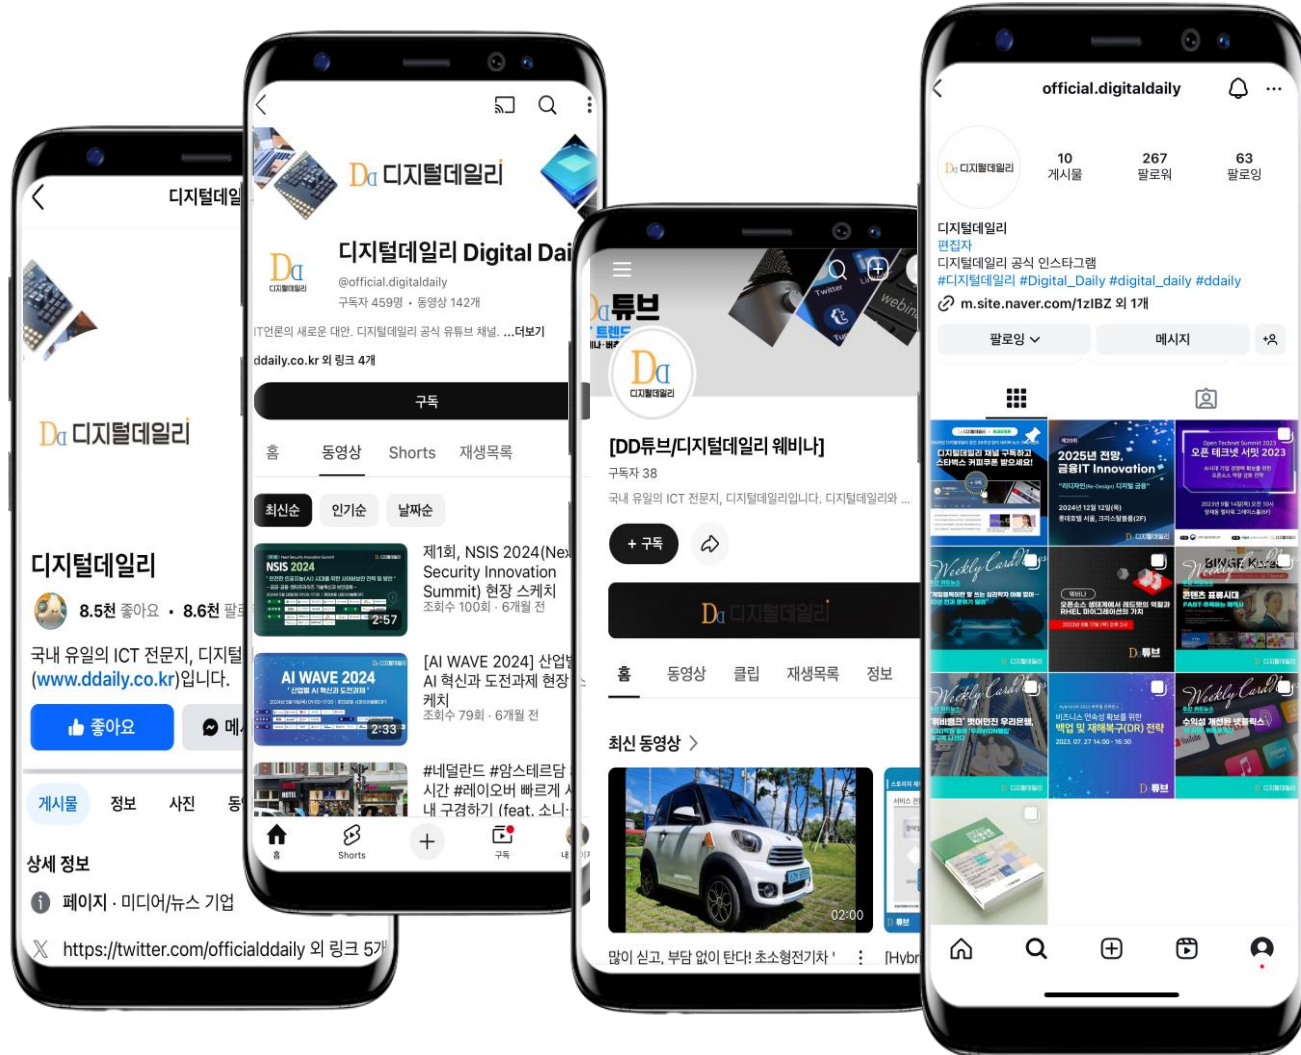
디지털데일

Da 디지털데일리

디지털데일리

8.5천 좋아요 • 8.6천 팔로

국내 유일의 ICT 전문지, 디지털 (www.ddaily.co.kr)입니다.

좋아요

메

게시물 정보 사진 동

상세 정보

페이지 · 미디어/뉴스 기업

https://twitter.com/officialddaily 외 링크 5개

Da 디지털데일리

디지털데일리 Digital Dai

@official.digitaldaily

구독자 459명 • 동영상 142개

IT언론의 새로운 대안. 디지털데일리 공식 유튜브 채널. ...더보기

ddaily.co.kr 외 링크 4개

구독

홈 동영상 Shorts 재생목록

최신순 인기순 날짜순

NSIS 2024

2:57

제1회, NSIS 2024(Nex Security Innovation Summit) 현장 스케치

조회수 100회 · 6개월 전

AI WAVE 2024

2:33

[AI WAVE 2024] 산업 AI 혁신과 도전과제 현장 케치

조회수 79회 · 6개월 전

#네덜란드 #암스테르담 시간 #레이오버 빠르게 내 구경하기 (feat. 소니

홈 Shorts 구독

Da 튜브

[DD튜브/디지털데일리 웨비나]

구독자 38

국내 유일의 ICT 전문지, 디지털데일리입니다. 디지털데일리와 ...

+ 구독

Da 디지털데일리

홈 동영상 클립 재생목록 정보

최신 동영상 >

02:00

많이 싣고, 부담 없이 탄다! 초소형전기차

[Hybr

official.digitaldaily

Da 디지털데일리

10 게시물

267 팔로워

63 팔로잉

디지털데일리

편집자

디지털데일리 공식 인스타그램

#디지털데일리 #Digital_Daily #digital_daily #ddaily

m.site.naver.com/1zIBZ 외 1개

팔로잉

메시지

2025년 전망, 금융IT Innovation

오픈 테크넷 서밋 2023

Weekly Card

Weekly Card

Weekly Card

Weekly Card

백업 및 재해복구(DR) 전략